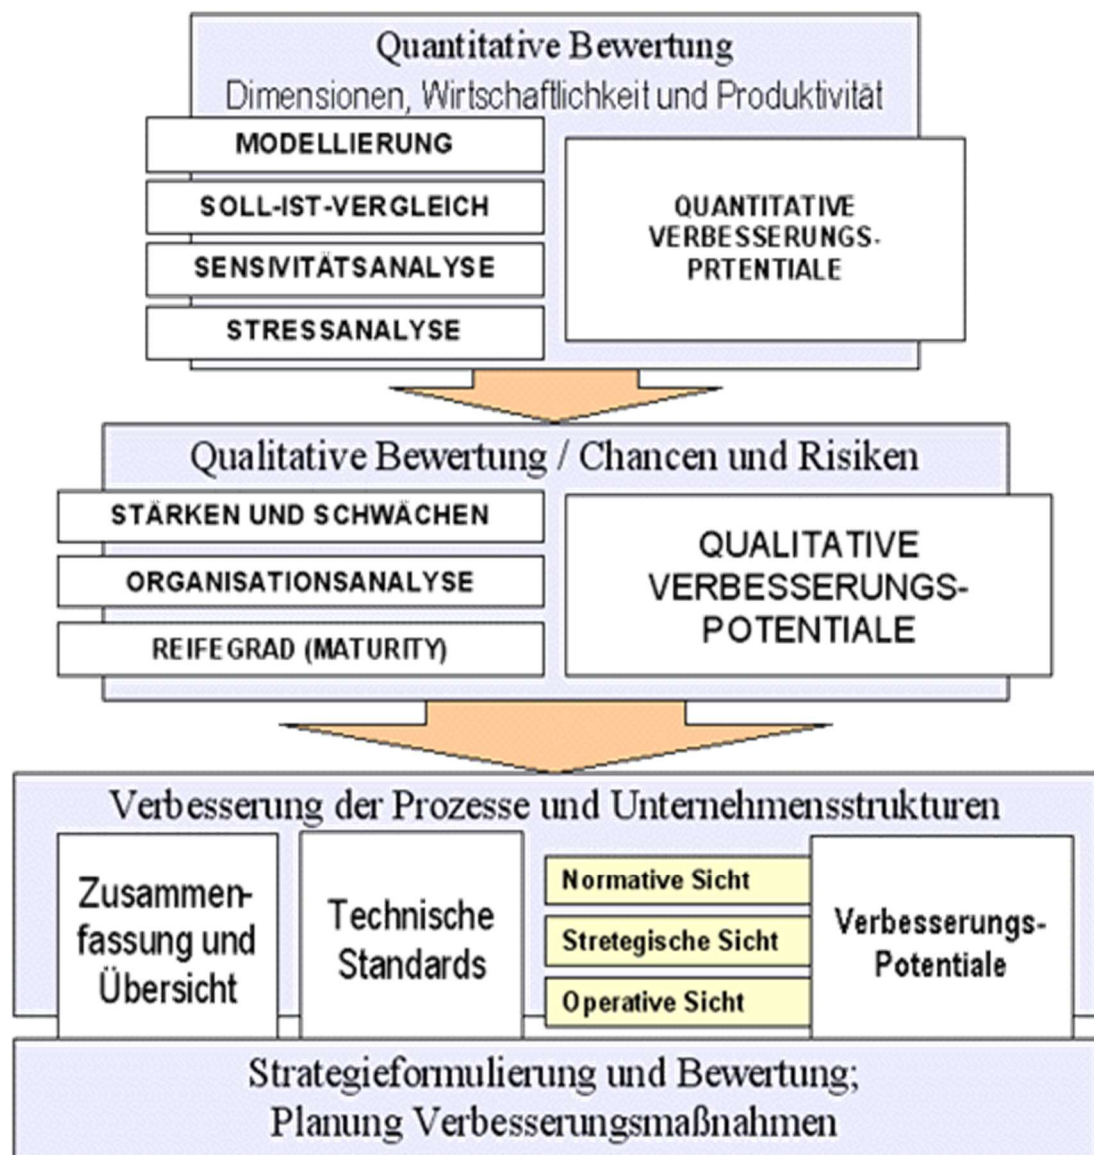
Quantitative Bewertung
Dimensionen, Wirtschaftlichkeit und Produktivität

MODELLIERUNG

SOLL-IST-VERGLEICH

SENSIVITÄTSANALYSE

STRESSANALYSE

QUANTITATIVE VERBESSERUNGS-PRTENTIALE

Qualitative Bewertung / Chancen und Risiken

STÄRKEN UND SCHWÄCHEN

ORGANISATIONSANALYSE

REIFEGRAD (MATURITY)

QUALITATIVE VERBESSERUNGS-POTENTIALE

Verbesserung der Prozesse und Unternehmensstrukturen

Zusammenfassung und Übersicht

Technische Standards

Normative Sicht

Stretegische Sicht

Operative Sicht

Verbesserungs-Potentiale

Strategieformulierung und Bewertung;
Planung Verbesserungsmaßnahmen